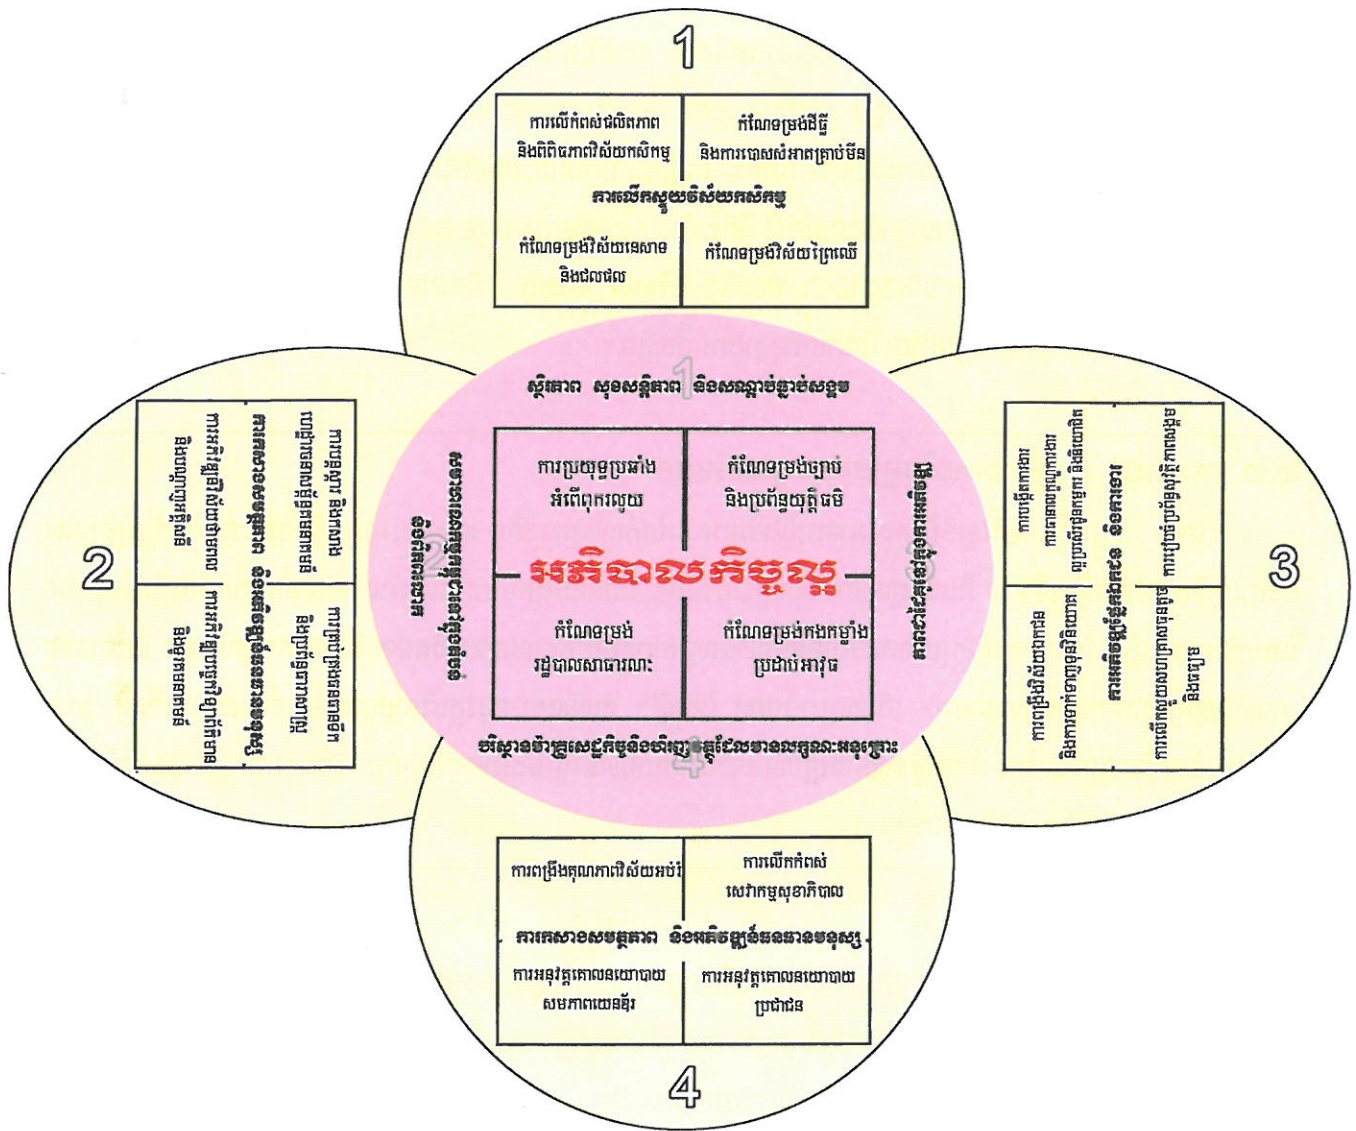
1

ការលើកកំពស់ផលិតភាព និងពិពិធភាពវិស័យកសិកម្ម

កំណែទម្រង់ដីធ្លី និងការបោសសំអាតគ្រាប់មីន

ការលើកស្ទួយវិស័យកសិកម្ម

កំណែទម្រង់វិស័យនេសាទ និងជលផល

កំណែទម្រង់វិស័យព្រៃឈើ

ស្ថិរភាព សុខសន្តិភាព និងសណ្តាប់ធ្នាប់សង្គម

ការប្រយុទ្ធប្រឆាំងអំពើពុករលួយ

កំណែទម្រង់ច្បាប់ និងប្រព័ន្ធយុត្តិធម៌

អភិបាលកិច្ចល្អ

កំណែទម្រង់រដ្ឋបាលសាធារណៈ

កំណែទម្រង់កងកម្លាំងប្រដាប់អាវុធ

បរិស្ថានម៉ាក្រូសេដ្ឋកិច្ចនិងហិរញ្ញវត្ថុដែលមានលក្ខណៈអនុគ្រោះ

2

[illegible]

3

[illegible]

4

ការពង្រឹងគុណភាពវិស័យអប់រំ

ការលើកកំពស់សេវាកម្មសុខាភិបាល

ការកសាងសមត្ថភាព និងអភិវឌ្ឍធនធានមនុស្ស

ការអនុវត្តគោលនយោបាយសមភាពយេនឌ័រ

ការអនុវត្តគោលនយោបាយប្រជាជន